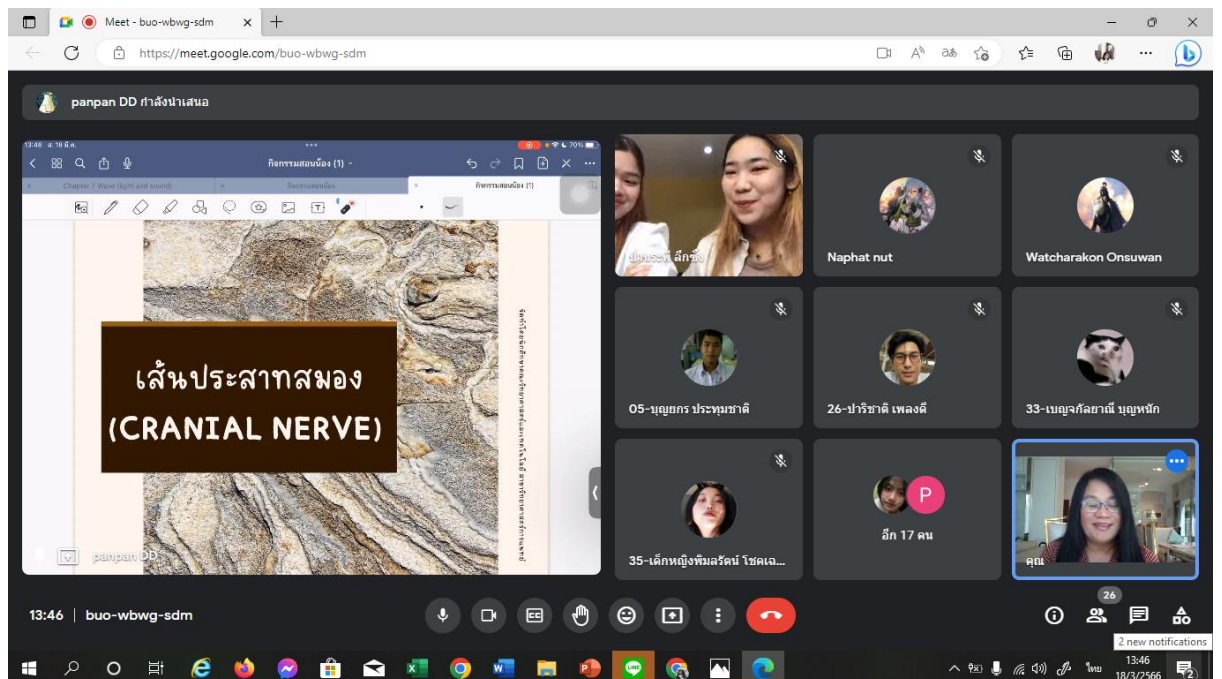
Meet - buo-wbwg-sdm

https://meet.google.com/buo-wbwg-sdm

panpan DD กำลังนำเสนอ

13:46 ส. 18 มี.ค.

กิจกรรมสอนน้อง (1)

Chapter 1 Wave (light and sound)

กิจกรรมสอนน้อง

กิจกรรมสอนน้อง (1)

เส้นประสาทสมอง
(CRANIAL NERVE)

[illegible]

panpan DD

Naphat nut

Watcharakon Onsuwan

05-บุญยกร ประทุมชาติ

26-ปาริชาติ เพลงดี

33-เบญจกัลยาณี บุญหนัก

35-เด็กหญิงพิมลรัตน์ โชคเฉ...

อีก 17 คน

คุณ

13:46 | buo-wbwg-sdm

26

2 new notifications

ไทย

13:46
18/3/2566